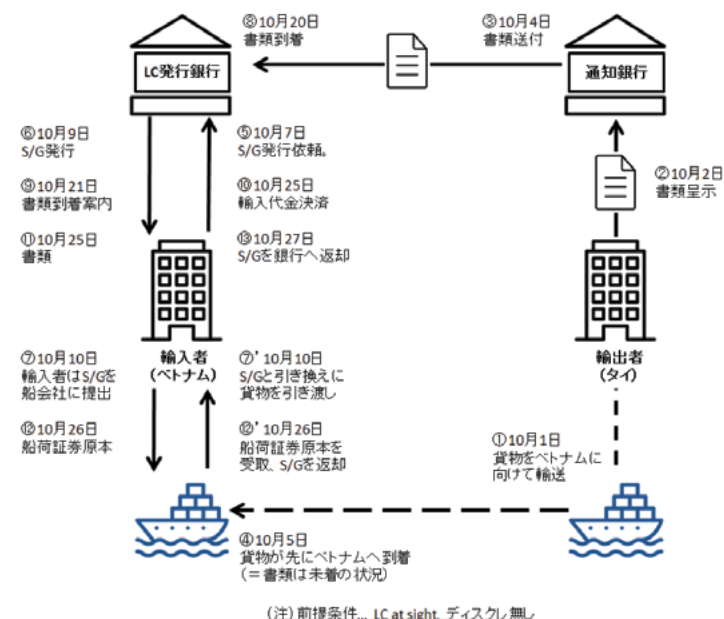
⑧10月20日
書類到着

③10月4日
書類送付

LC発行銀行

通知銀行

⑥10月9日
S/G発行

⑨10月21日
書類到着案内

⑪10月25日
書類

⑤10月7日
S/G発行依頼。

⑩10月25日
輸入代金決済

⑬10月27日
S/Gを銀行へ返却

②10月2日
書類呈示

輸入者
（ベトナム）

輸出者
（タイ）

⑦10月10日
輸入者はS/Gを
船会社に提出

⑫10月26日
船荷証券原本

⑦' 10月10日
S/Gと引き換えに
貨物を引き渡し

⑫' 10月26日
船荷証券原本を
受取、S/Gを返却

①10月1日
貨物をベトナムに
向けて輸送

④10月5日
貨物が先にベトナムへ到着
（＝書類は未着の状況）

（注）前提条件... LC at sight、ディスクレ無し